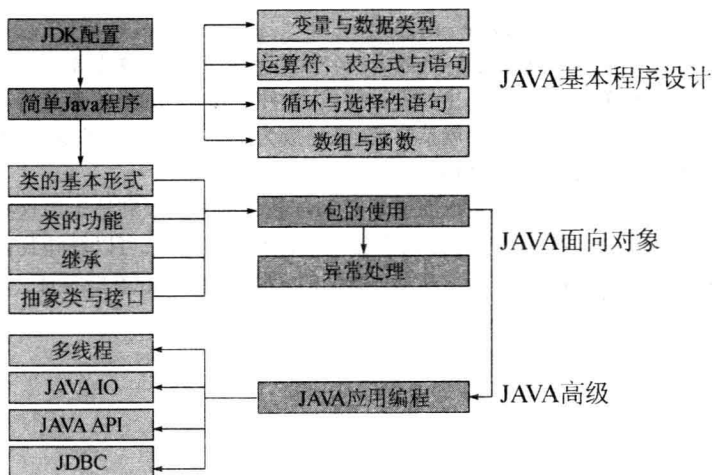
JDK配置

简单Java程序

变量与数据类型

运算符、表达式与语句

循环与选择性语句

数组与函数

JAVA基本程序设计

类的基本形式

类的功能

继承

抽象类与接口

包的使用

异常处理

JAVA面向对象

多线程

JAVA IO

JAVA API

JDBC

JAVA应用编程

JAVA高级